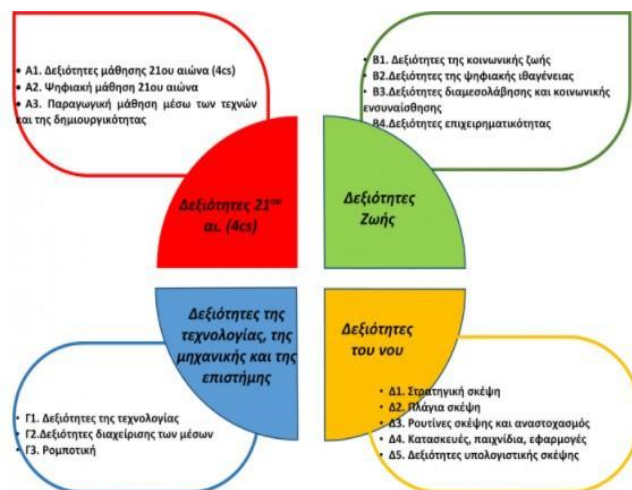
• Α1. Δεξιότητες μάθησης 21ου αιώνα (4cs)
• Α2. Ψηφιακή μάθηση 21ου αιώνα
• Α3. Παραγωγική μάθηση μέσω των τεχνών και της δημιουργικότητας

• Β1. Δεξιότητες της κοινωνικής ζωής
• Β2.Δεξιότητες της ψηφιακής ιθαγένειας
• Β3.Δεξιότητες διαμεσολάβησης και κοινωνικής ενσυναίσθησης
• Β4.Δεξιότητες επιχειρηματικότητας

Δεξιότητες 21$^{ου}$ αι. (4cs)

Δεξιότητες Ζωής

Δεξιότητες της τεχνολογίας, της μηχανικής και της επιστήμης

Δεξιότητες του νου

• Γ1. Δεξιότητες της τεχνολογίας
• Γ2.Δεξιότητες διαχείρισης των μέσων
• Γ3. Ρομποτική

• Δ1. Στρατηγική σκέψη
• Δ2. Πλάγια σκέψη
• Δ3. Ρουτίνες σκέψης και αναστοχασμός
• Δ4. Κατασκευές, παιχνίδια, εφαρμογές
• Δ5. Δεξιότητες υπολογιστικής σκέψης